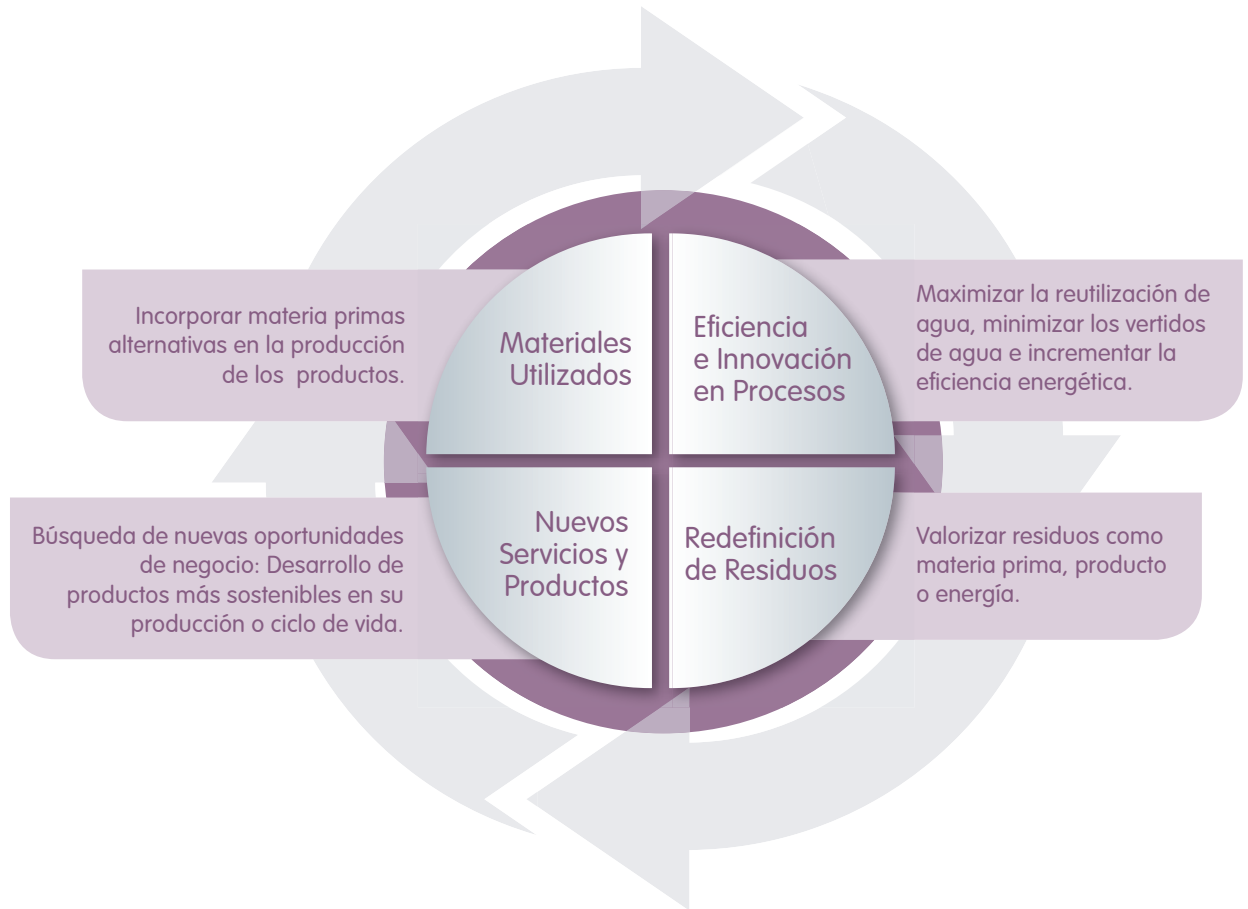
Incorporar materia primas alternativas en la producción de los productos.

Materiales Utilizados

Eficiencia e Innovación en Procesos

Maximizar la reutilización de agua, minimizar los vertidos de agua e incrementar la eficiencia energética.

Búsqueda de nuevas oportunidades de negocio: Desarrollo de productos más sostenibles en su producción o ciclo de vida.

Nuevos Servicios y Productos

Redefinición de Residuos

Valorizar residuos como materia prima, producto o energía.